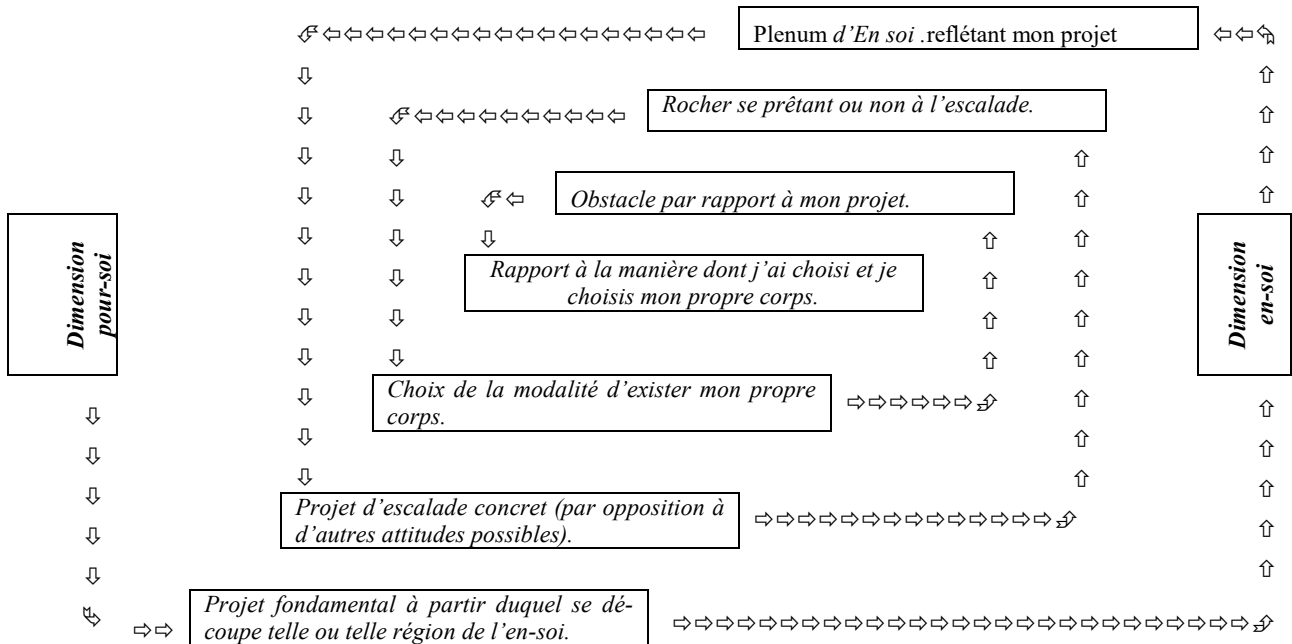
Plenum *d'En soi* .reflétant mon projet

*Rocher se prêtant ou non à l'escalade.*

*Obstacle par rapport à mon projet.*

*Dimension pour-soi*

*Rapport à la manière dont j'ai choisi et je choisis mon propre corps.*

*Dimension en-soi*

*Choix de la modalité d'exister mon propre corps.*

*Projet d'escalade concret (par opposition à d'autres attitudes possibles).*

*Projet fondamental à partir duquel se découpe telle ou telle région de l'en-soi.*